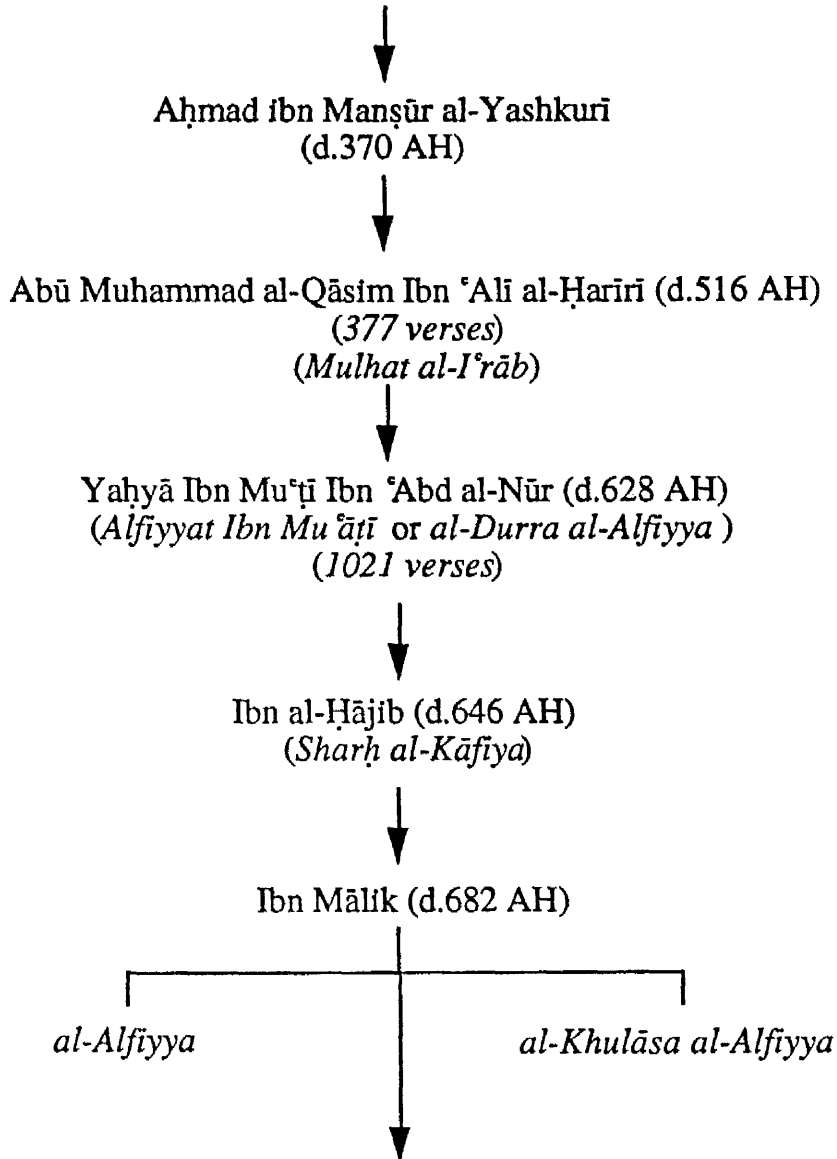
Aḥmad ibn Manṣūr al-Yashkurī
(d.370 AH)

Abū Muhammad al-Qāsim Ibn ʿAlī al-Ḥarīrī (d.516 AH)
(*377 verses*)
(*Mulhat al-Iʿrāb*)

Yaḥyā Ibn Muʿṭī Ibn ʿAbd al-Nūr (d.628 AH)
(*Alfiyyat Ibn Muʿāṭī* or *al-Durra al-Alfiyya* )
(*1021 verses*)

Ibn al-Ḥājib (d.646 AH)
(*Sharḥ al-Kāfiya*)

Ibn Mālik (d.682 AH)

*al-Alfiyya*

*al-Khulāsa al-Alfiyya*